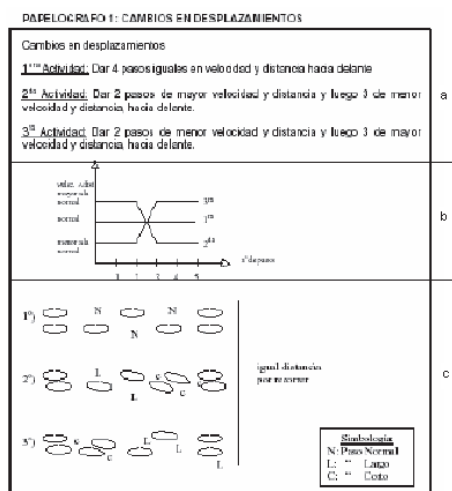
PAPELOGRAFO 1: CAMBIOS EN DESPLAZAMIENTOS

Cambios en desplazamientos

1^era Actividad: Dar 4 pasos iguales en velocidad y distancia hacia delante

2^da Actividad: Dar 2 pasos de mayor velocidad y distancia y luego 3 de menor velocidad y distancia, hacia delante.

3^ra Actividad: Dar 2 pasos de menor velocidad y distancia y luego 3 de mayor velocidad y distancia, hacia delante.

a

valor. dist. mayor al normal

normal

menor al normal

3ra

1era

2da

1 2 3 4 5

n° de pasos

b

1°) N N N

2°) L L C C

3°) C C L L L

igual distancia por recorrer

c

Simbología
N: Paso Normal
L: " Largo
C: " Corto